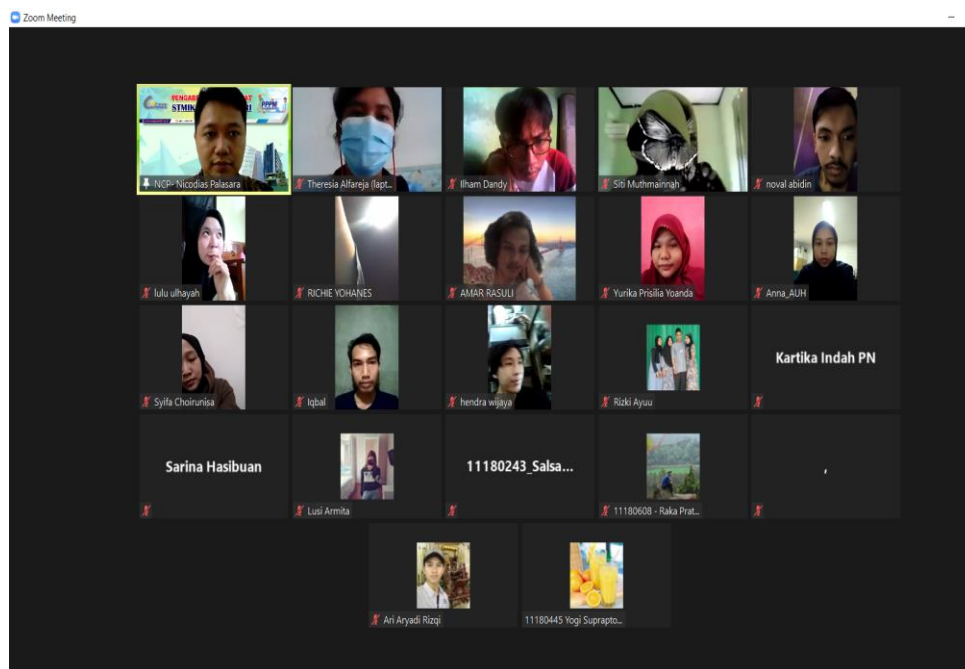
Zoom Meeting

PENGABDIAN
STMIK

NCP- Nicodias Palasara
Theresia Alfareja (lapt...
Ilham Dandy
Siti Muthmainnah
noval abidin

lulu ulhayah
RICHIE YOHANES
AMAR RASULI
Yurika Prisilia Yoanda
Anna_AUH

Syifa Choirunisa
Iqbal
hendra wijaya
Rizki Ayuu
Kartika Indah PN

Sarina Hasibuan
Lusi Armita
11180243_Salsa...
11180608 - Raka Prat...
,

Ari Aryadi Rizqi
11180445 Yogi Suprapto...